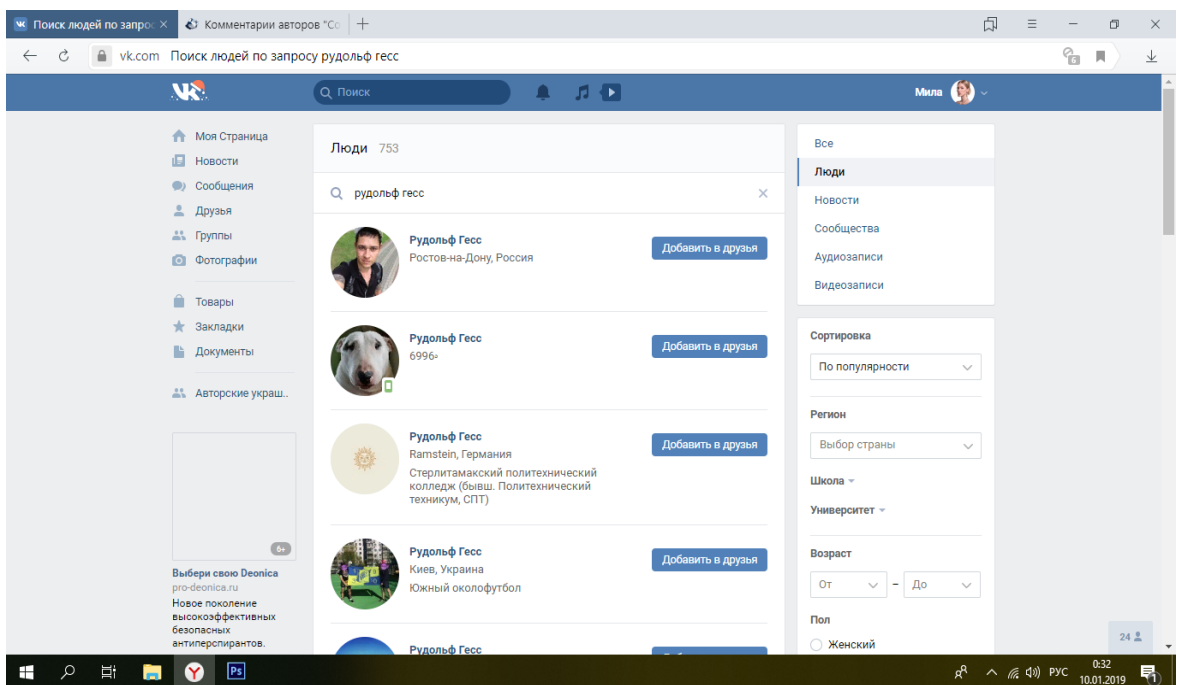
Поиск людей по запрос | Комментарии авторов "Со | +

vk.com Поиск людей по запросу рудольф гесс

Поиск

Мила

Моя Страница
Новости
Сообщения
Друзья
Группы
Фотографии

Товары
Закладки
Документы

Авторские украш..

6+

Выбери свою Deonica
pro-deonica.ru
Новое поколение высокоэффективных безопасных антиперспирантов.

Люди 753

рудольф гесс

Рудольф Гесс
Ростов-на-Дону, Россия
Добавить в друзья

Рудольф Гесс
6996ᵃ
Добавить в друзья

Рудольф Гесс
Ramstein, Германия
Стерлитамакский политехнический колледж (бывш. Политехнический техникум, СПТ)
Добавить в друзья

Рудольф Гесс
Киев, Украина
Южный околофутбол
Добавить в друзья

Рудольф Гесс

Все
Люди
Новости
Сообщества
Аудиозаписи
Видеозаписи

Сортировка
По популярности

Регион
Выбор страны

Школа
Университет

Возраст
От – До

Пол
Женский

24

РУС 0:32 10.01.2019